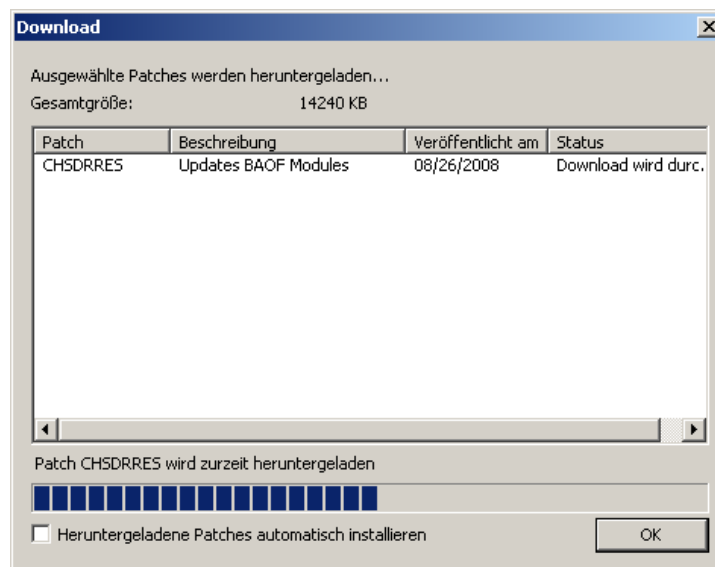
Download

Ausgewählte Patches werden heruntergeladen...

Gesamtgröße: 14240 KB

| Patch | Beschreibung | Veröffentlicht am | Status |
|---|---|---|---|
| CHSDRRES | Updates BAOF Modules | 08/26/2008 | Download wird durc. |

Patch CHSDRRES wird zurzeit heruntergeladen

Heruntergeladene Patches automatisch installieren

OK